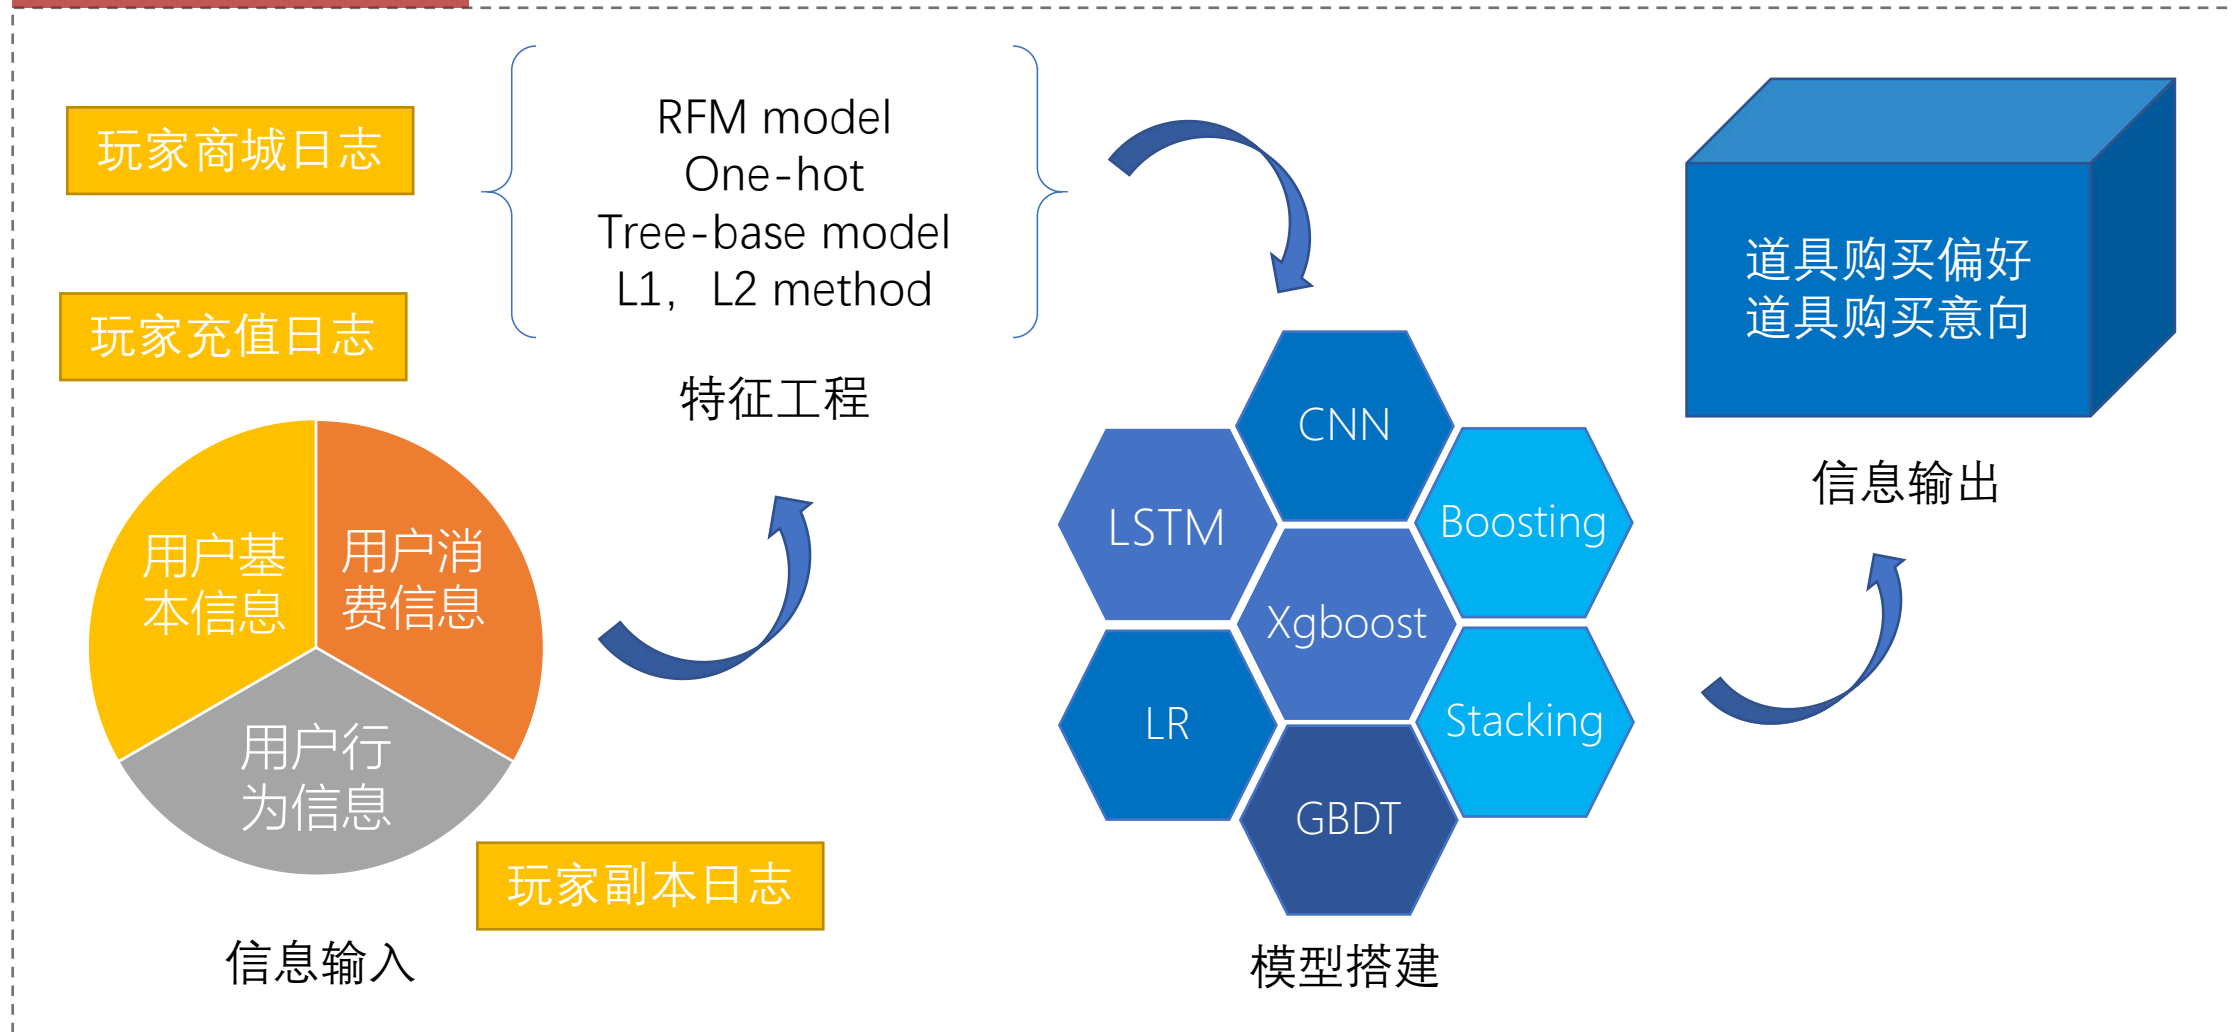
玩家商城日志

玩家充值日志

用户基本信息

用户消费信息

用户行为信息

玩家副本日志

信息输入

RFM model
One-hot
Tree-base model
L1，L2 method

特征工程

CNN

LSTM

Boosting

Xgboost

LR

Stacking

GBDT

模型搭建

道具购买偏好
道具购买意向

信息输出